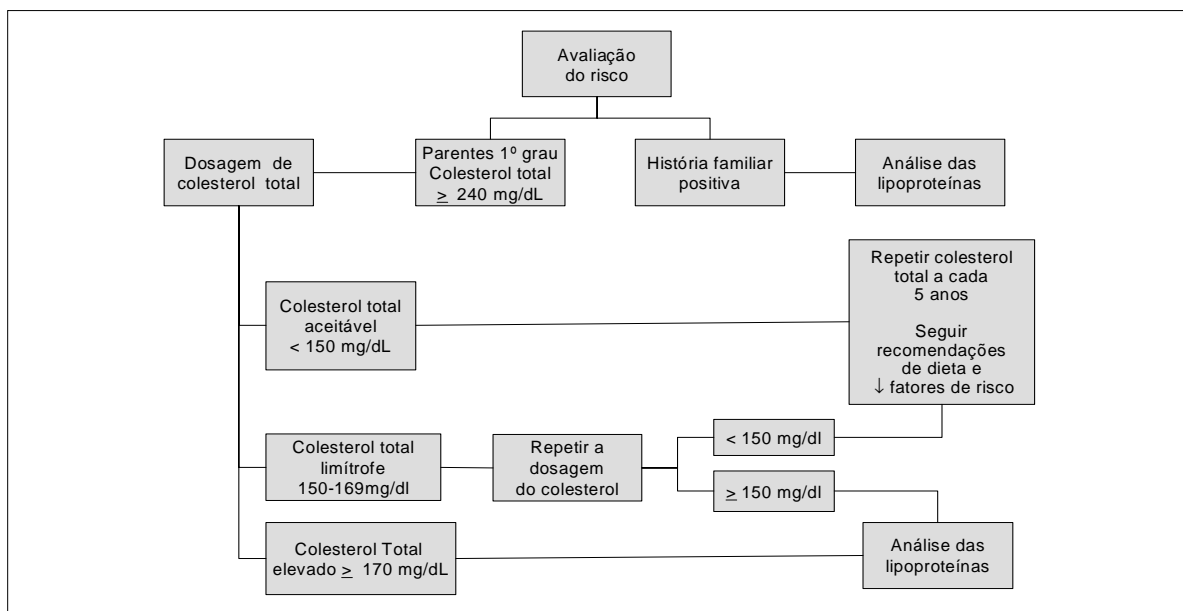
Avaliação do risco

Dosagem de colesterol total

Parentes 1º grau Colesterol total $\geq$ 240 mg/dL

História familiar positiva

Análise das lipoproteínas

Colesterol total aceitável < 150 mg/dL

Repetir colesterol total a cada 5 anos

Seguir recomendações de dieta e ↓ fatores de risco

Colesterol total limítrofe 150-169mg/dl

Repetir a dosagem do colesterol

< 150 mg/dl

$\geq$ 150 mg/dl

Colesterol Total elevado $\geq$ 170 mg/dL

Análise das lipoproteínas